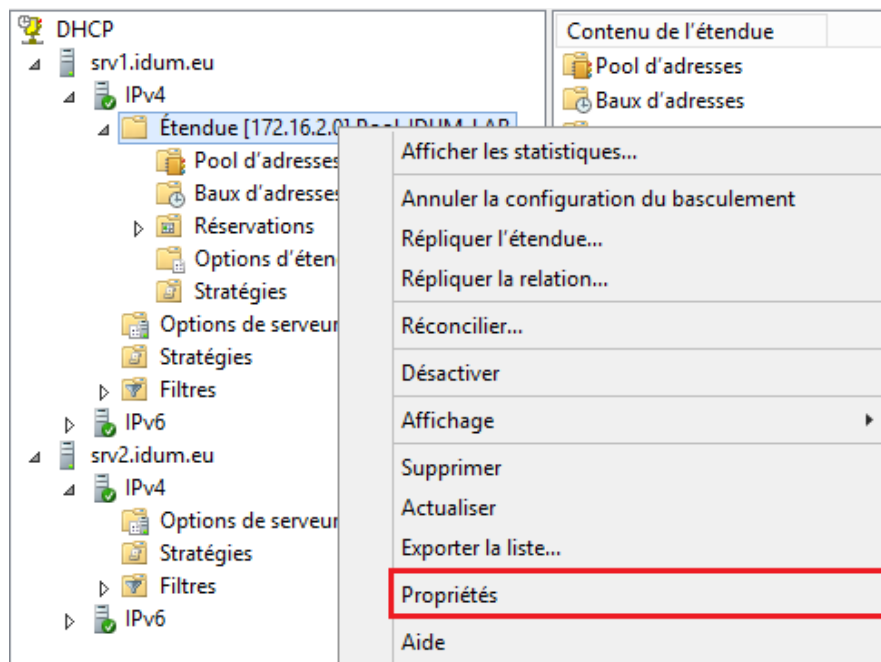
DHCP
srv1.idum.eu
IPv4
Étendue [172.16.2.0] Pool-IDUM-LAB
Pool d'adresses
Baux d'adresses
Réservations
Options d'éten
Stratégies
Options de serveur
Stratégies
Filtres
IPv6
srv2.idum.eu
IPv4
Options de serveur
Stratégies
Filtres
IPv6

Contenu de l'étendue
Pool d'adresses
Baux d'adresses

Afficher les statistiques...
Annuler la configuration du basculement
Répliquer l'étendue...
Répliquer la relation...
Réconcilier...
Désactiver
Affichage
Supprimer
Actualiser
Exporter la liste...
Propriétés
Aide